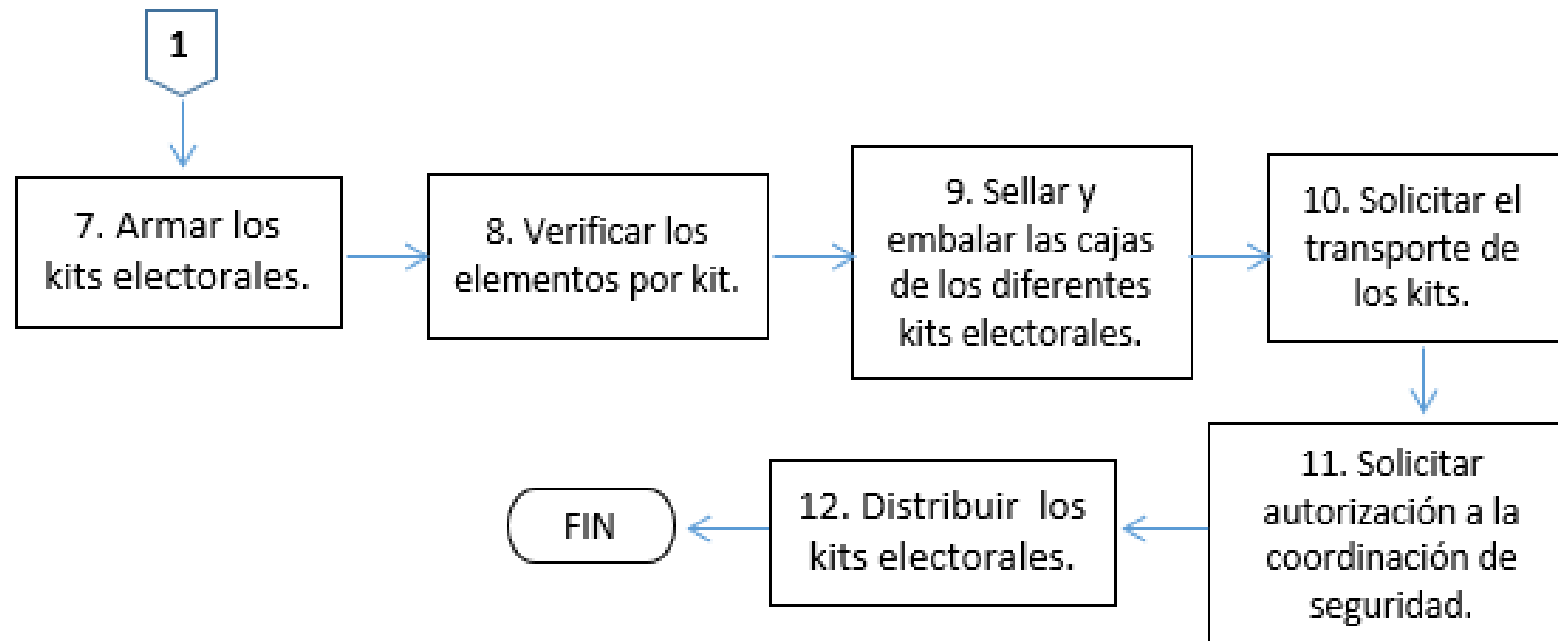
1

7. Armar los kits electorales.

8. Verificar los elementos por kit.

9. Sellar y embalar las cajas de los diferentes kits electorales.

10. Solicitar el transporte de los kits.

11. Solicitar autorización a la coordinación de seguridad.

12. Distribuir los kits electorales.

FIN